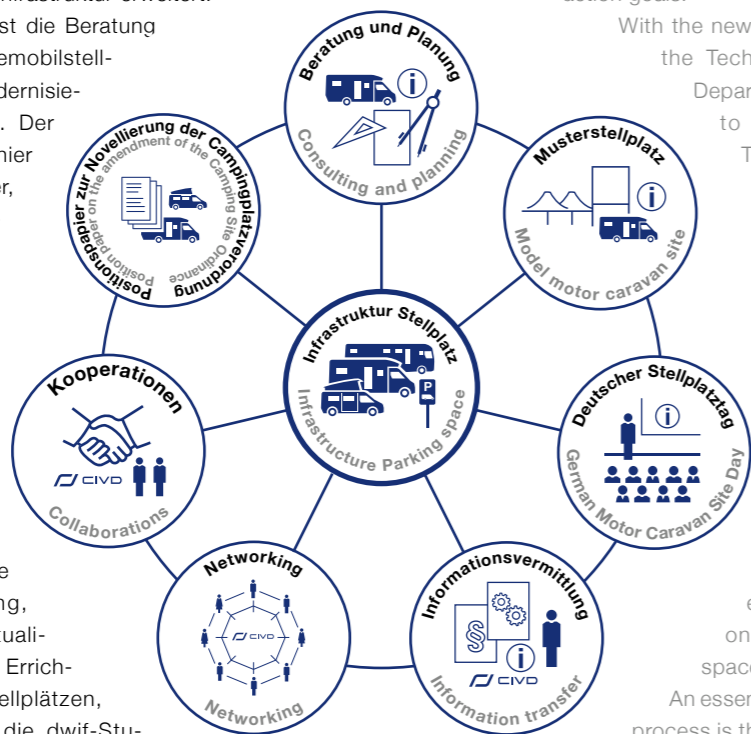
st die Beratung
emobilstell-
dernisie-
. Der
hier
er,

Beratung und Planung
Consulting and planning

Musterstellplatz
Model motor caravan site

Positionspapier zur Novellierung der Campingplatzverordnung
Position paper on the amendment of the Camping Site Ordinance

Infrastruktur Stellplatz
Infrastructure Parking space

Kooperationen
CIVD
Collaborations

Deutscher Stellplatztag
German Motor Caravan Site Day

Networking
CIVD
Networking

Informationsvermittlung
CIVD
Information transfer

With the new
the Tech
Depar
to
T

e
ng,
tuali-
Errich-
ellplätzen,
die dwif-Stu-

e
on
space
An essen
process is th